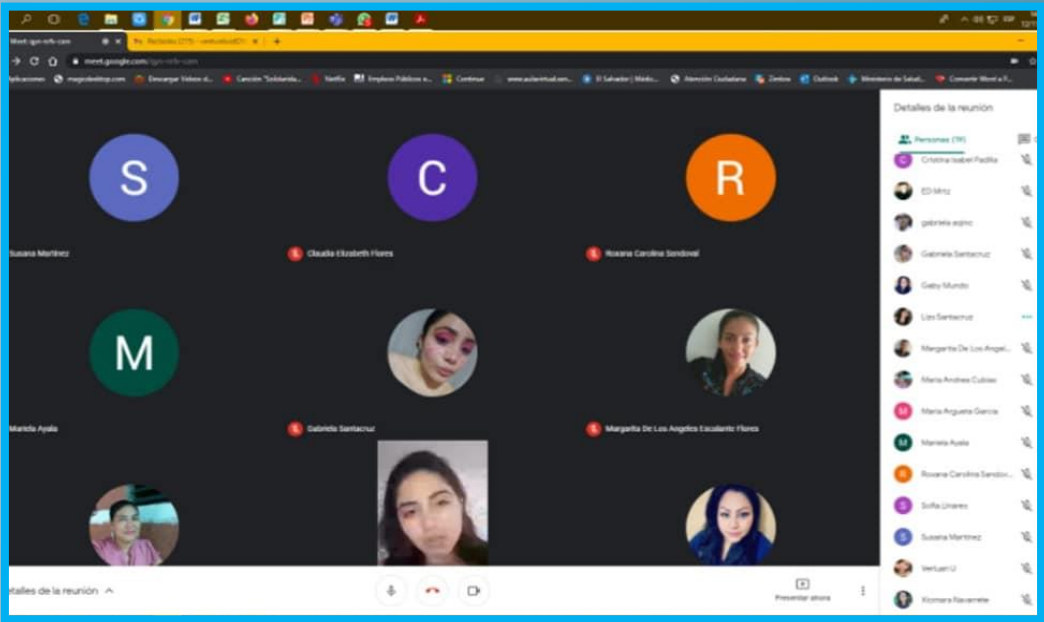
Meet: igm-nfv-cam
Recibidos (77) - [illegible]
meet.google.com/igm-nfv-cam
Aplicaciones magicdesktop.com Descargar Videos d... Canción "Solidarida... Netflix Empleos Públicos e... Continue www.aulavirtual.om... El Salvador | Médic... Atención Ciudadana Zenlow Outlook Ministerio de Salud... Convertir Word a P...
Detalles de la reunión
Personas (19)
S
C
R
Susana Martinez
Claudia Elizabeth Flores
Roxana Carolina Sandoval
M
Mariela Ayala
Gabriela Santacruz
Margarita De Los Angeles Escalante Flores
Cristina Isabel Padilla
El Mrtz
gabriela aspric
Gabriela Santacruz
Gaby Mundo
Liss Santacruz
Margarita De Los Angel...
Maria Andrea Cubias
Maria Argueta Garcia
Mariela Ayala
Roxana Carolina Sandov...
Sofia Linares
Susana Martinez
Verluan U
Xiomara Navarrete
Detalles de la reunión
Presentar ahora